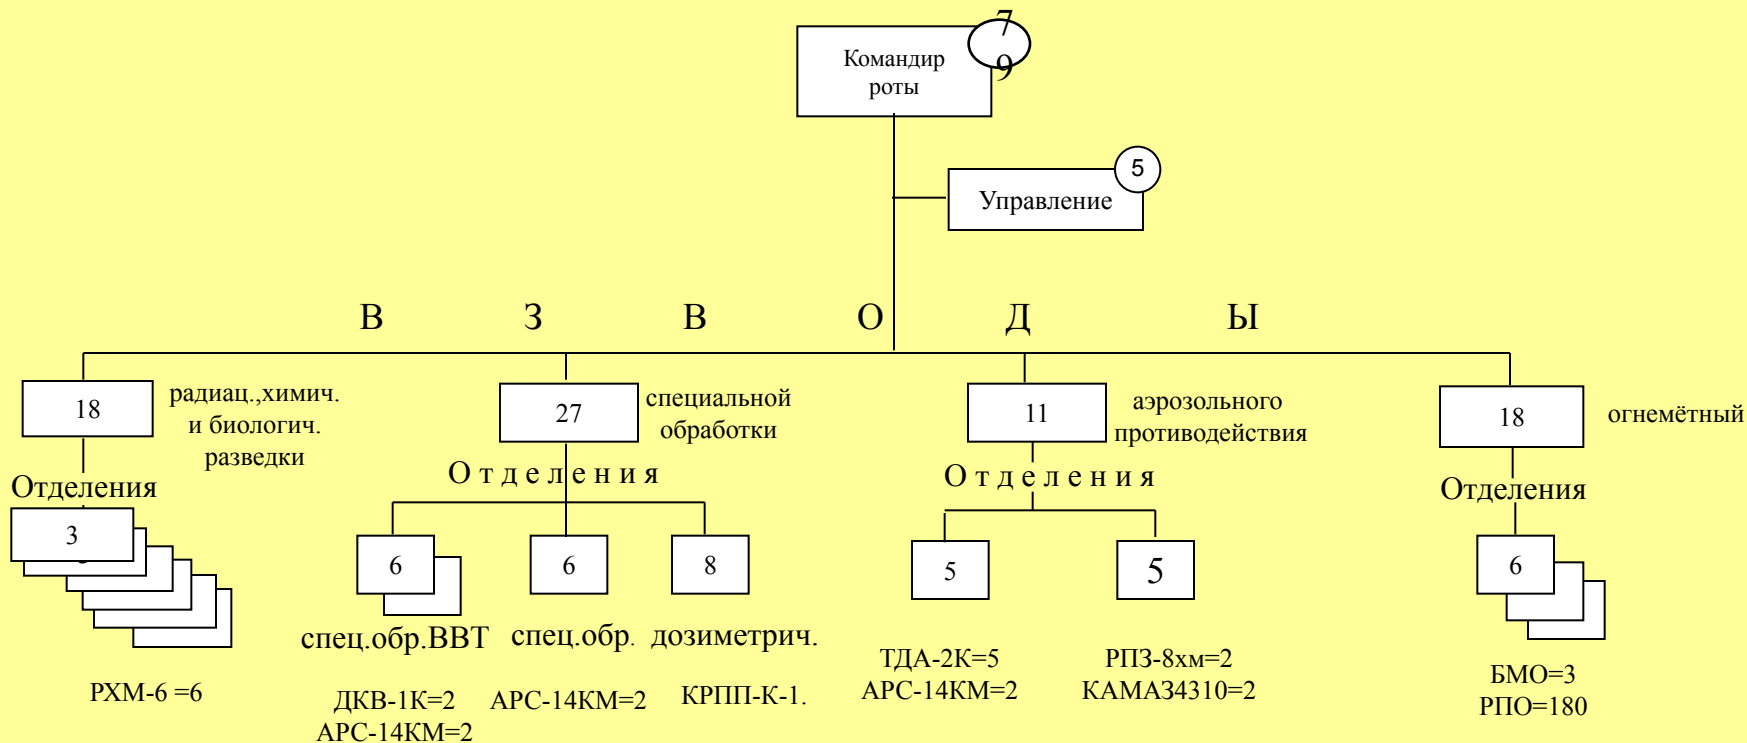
Командир роты

7
9

Управление

5

В З В О Д Ы

18

радиац.,химич. и биологич. разведки

Отделения

3

РХМ-6 =6

27

специальной обработки

Отделения

6

6

8

спец.обр.ВВТ

спец.обр.

дозиметрич.

ДКВ-1К=2
АРС-14КМ=2

АРС-14КМ=2

КРПП-К-1.

11

аэрозольного противодействия

Отделения

5

5

ТДА-2К=5
АРС-14КМ=2

РПЗ-8хм=2
КАМАЗ4310=2

18

огнемётный

Отделения

6

БМО=3
РПО=180